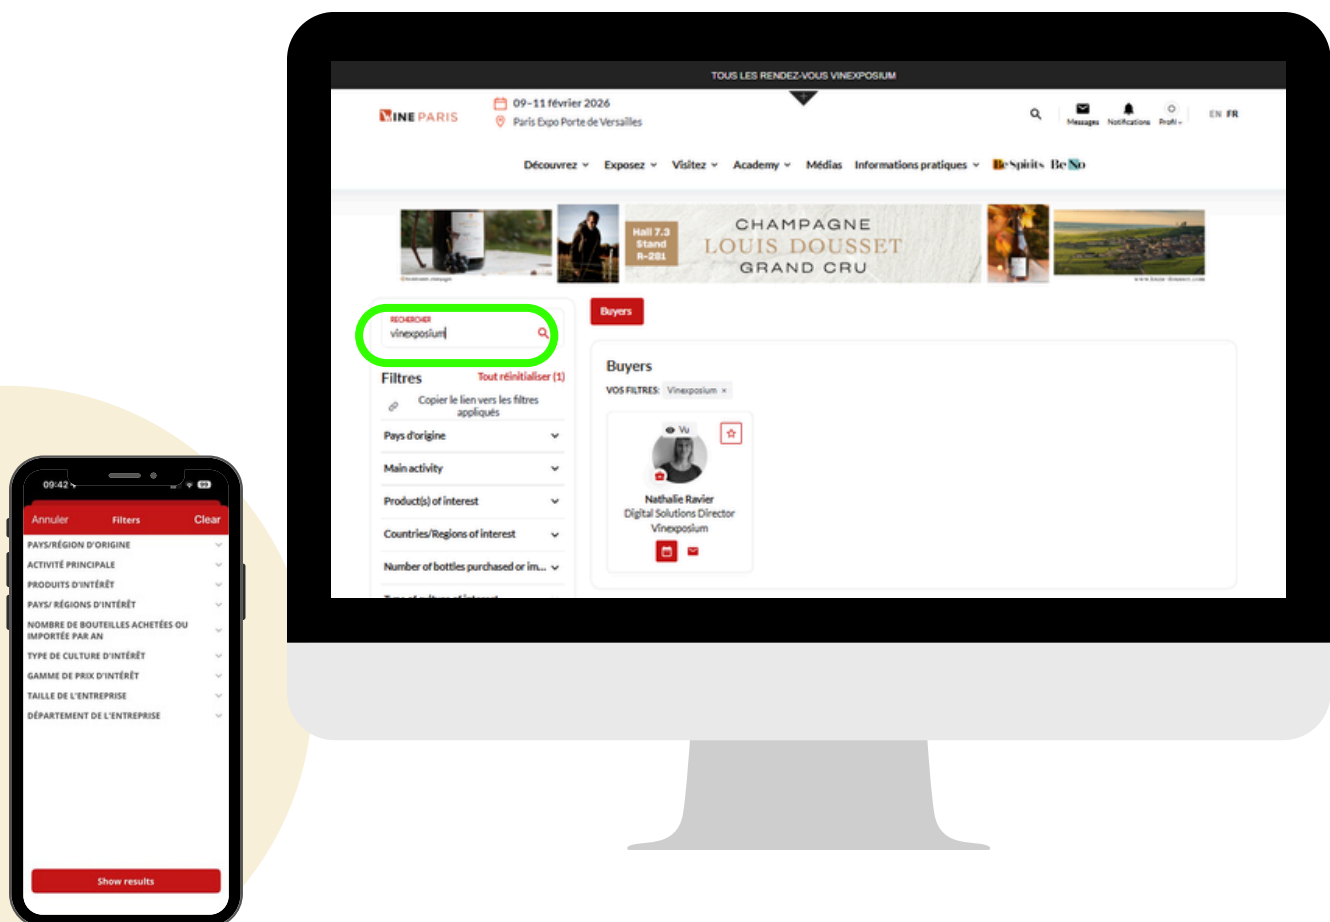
TOUS LES RENDEZ-VOUS VINEXPOSIUM

WINE PARIS
09-11 février 2026
Paris Expo Porte de Versailles

Messages Notifications Profil
EN FR

Découvrez Exposez Visitez Academy Médias Informations pratiques BeSpirits BeNo

Hall 7.3 Stand R-281
CHAMPAGNE
LOUIS DOUSSET
GRAND CRU

RECHERCHER
vinexposium

Filtres
Tout réinitialiser (1)
Copier le lien vers les filtres appliqués
Pays d'origine
Main activity
Product(s) of interest
Countries/Regions of interest
Number of bottles purchased or im...
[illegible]

Buyers

Buyers
VOS FILTRES: Vinexposium ×

Vu
Nathalie Ravier
Digital Solutions Director
Vinexposium

09:42
Annuler Filters Clear
PAYS/RÉGION D'ORIGINE
ACTIVITÉ PRINCIPALE
PRODUITS D'INTÉRÊT
PAYS/ RÉGIONS D'INTÉRÊT
NOMBRE DE BOUTEILLES ACHETÉES OU IMPORTÉE PAR AN
TYPE DE CULTURE D'INTÉRÊT
GAMME DE PRIX D'INTÉRÊT
TAILLE DE L'ENTREPRISE
DÉPARTEMENT DE L'ENTREPRISE
Show results